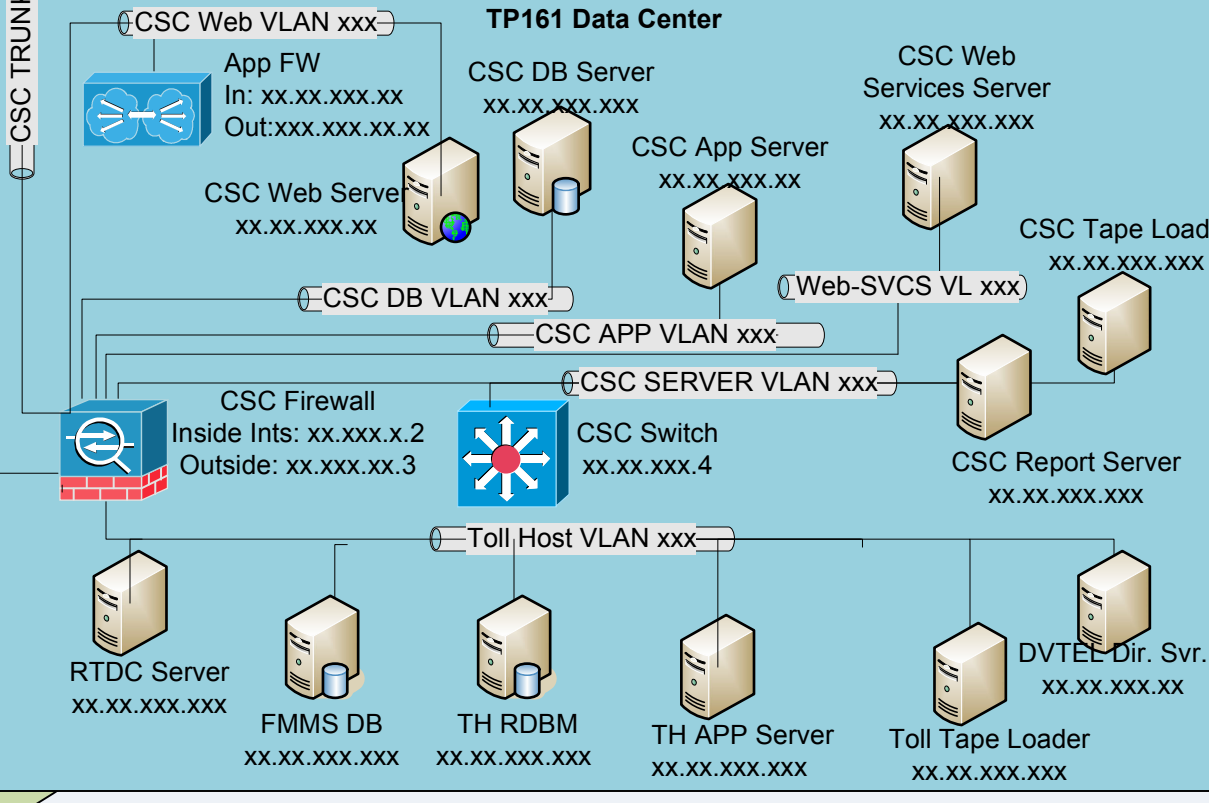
CSC TRUN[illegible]

CSC Web VLAN xxx

TP161 Data Center

App FW
In: xx.xx.xxx.xx
Out:xxx.xxx.xx.xx

CSC DB Server
xx.xx.xxx.xxx

CSC Web Services Server
xx.xx.xxx.xxx

CSC App Server
xx.xx.xxx.xx

CSC Web Server
xx.xx.xxx.xx

CSC Tape Load
xx.xx.xxx.xxx

CSC DB VLAN xxx

Web-SVCS VL xxx

CSC APP VLAN xxx

CSC SERVER VLAN xxx

CSC Firewall
Inside Ints: xx.xxx.x.2
Outside: xx.xxx.xx.3

CSC Switch
xx.xx.xxx.4

CSC Report Server
xx.xx.xxx.xxx

Toll Host VLAN xxx

RTDC Server
xx.xx.xxx.xxx

FMMS DB
xx.xx.xxx.xxx

TH RDBM
xx.xx.xxx.xxx

TH APP Server
xx.xx.xxx.xxx

Toll Tape Loader
xx.xx.xxx.xxx

DVTEL Dir. Svr.
xx.xx.xxx.xx